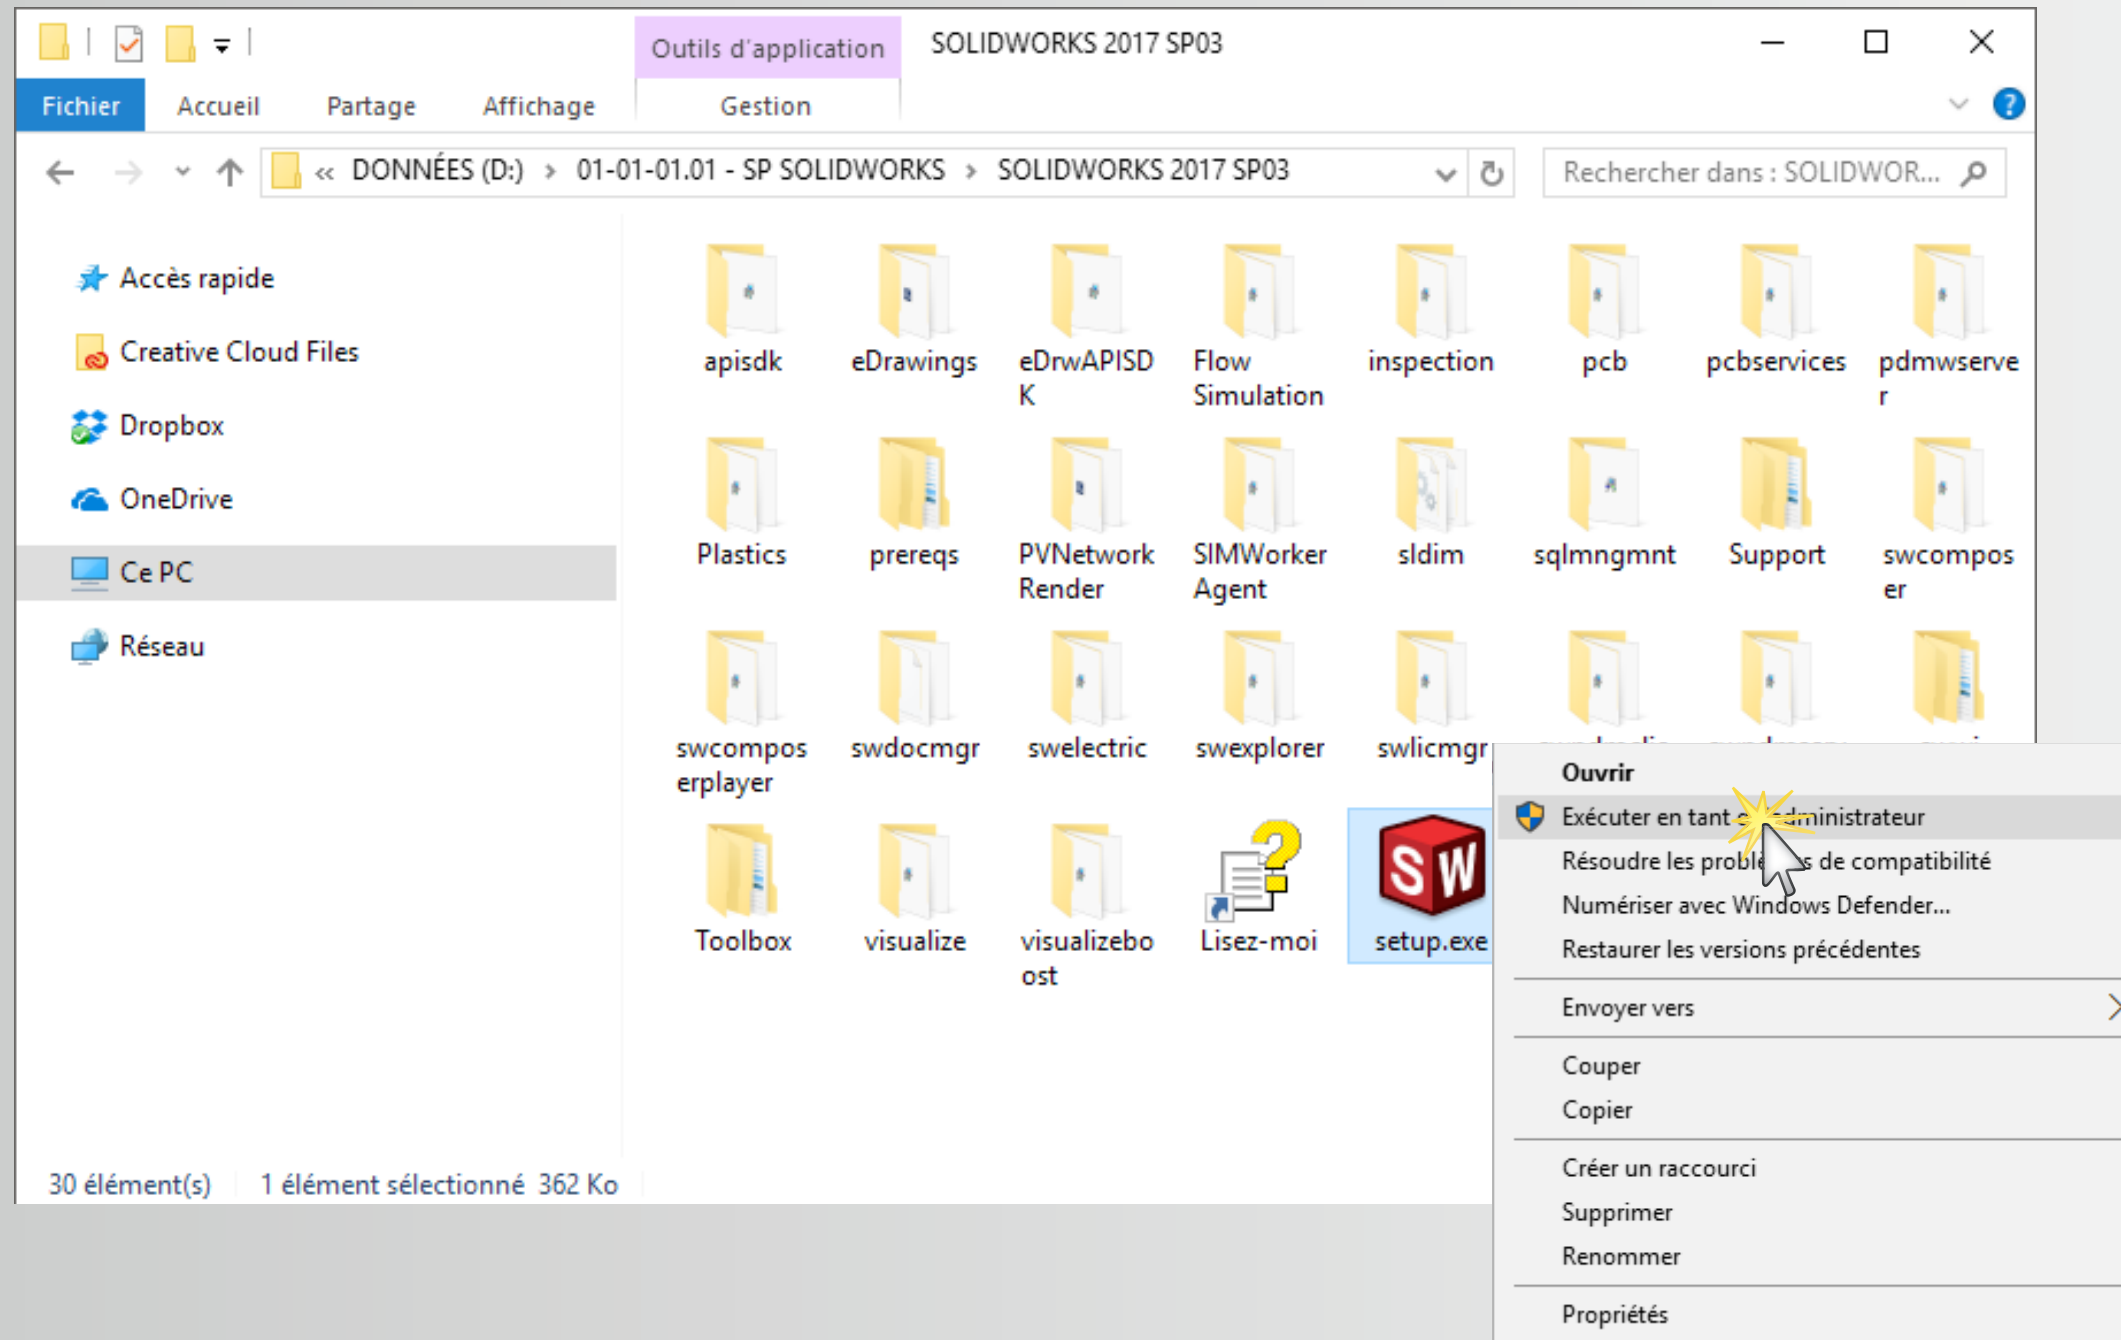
Outils d'application SOLIDWORKS 2017 SP03

Fichier Accueil Partage Affichage Gestion

« DONNÉES (D:) › 01-01-01.01 - SP SOLIDWORKS › SOLIDWORKS 2017 SP03

Rechercher dans : SOLIDWOR...

Accès rapide
Creative Cloud Files
Dropbox
OneDrive
Ce PC
Réseau

apisdk
eDrawings
eDrwAPISDK
Flow Simulation
inspection
pcb
pcbservices
pdmwserver
Plastics
prereqs
PVNetwork Render
SIMWorker Agent
sldim
sqlmngmnt
Support
swcomposer
swcomposerplayer
swdocmgr
swelectric
swexplorer
swlicmgr
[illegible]
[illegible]
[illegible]
Toolbox
visualize
visualizeboost
Lisez-moi
setup.exe

Ouvrir
Exécuter en tant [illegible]dministrateur
Résoudre les probl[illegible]s de compatibilité
Numériser avec Windows Defender...
Restaurer les versions précédentes
Envoyer vers
Couper
Copier
Créer un raccourci
Supprimer
Renommer
Propriétés

30 élément(s) 1 élément sélectionné 362 Ko